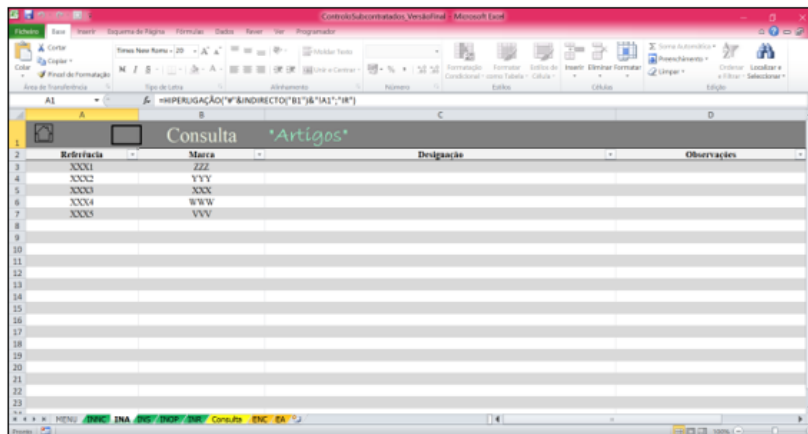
ControloSubcontratados_VersãoFinal - Microsoft Excel

Ficheiro Base Inserir Esquema de Página Fórmulas Dados Rever Ver Programador

Cortar
Copiar
Pincel de Formatação
Área de Transferência
Times New Roman 20
Tipo de Letra
Moldar Texto
Unir e Centrar
Alinhamento
Número
Formatação Condicional
Formatar como Tabela
Estilos de Célula
Estilos
Inserir Eliminar Formatar
Células
Soma Automática
Preenchimento
Limpar
Ordenar e Filtrar
Localizar e Seleccionar
Edição

A1 $f_x$ =HIPERLIGAÇÃO("#"&INDIRECTO("B1")&"!A1";"IR")

Consulta "Artigos"

| | A | B | C | D |
|---|---|---|---|---|
| 2 | Referência | Marca | Designação | Observações |
| 3 | XXX1 | ZZZ | | |
| 4 | XXX2 | YYY | | |
| 5 | XXX3 | XXX | | |
| 6 | XXX4 | WWW | | |
| 7 | XXX5 | VVV | | |

MENU INNC INA INS INOP INR Consulta ENC EA

Pronto 100%